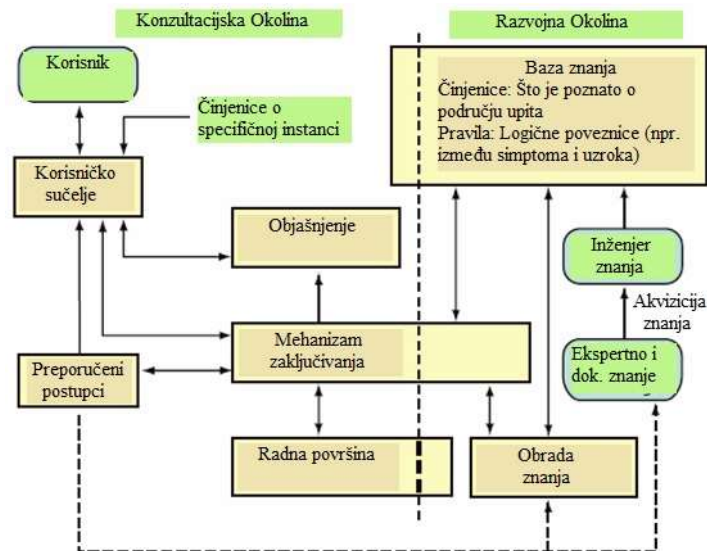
Konzultacijska Okolina

Razvojna Okolina

Korisnik

Činjenice o specifičnoj instanci

Baza znanja
Činjenice: Što je poznato o području upita
Pravila: Logične poveznice (npr. između simptoma i uzroka)

Korisničko sučelje

Objašnjenje

Inženjer znanja

Akvizicija znanja

Mehanizam zaključivanja

Preporučeni postupci

Ekspertno i dok. znanje

Radna površina

Obrada znanja